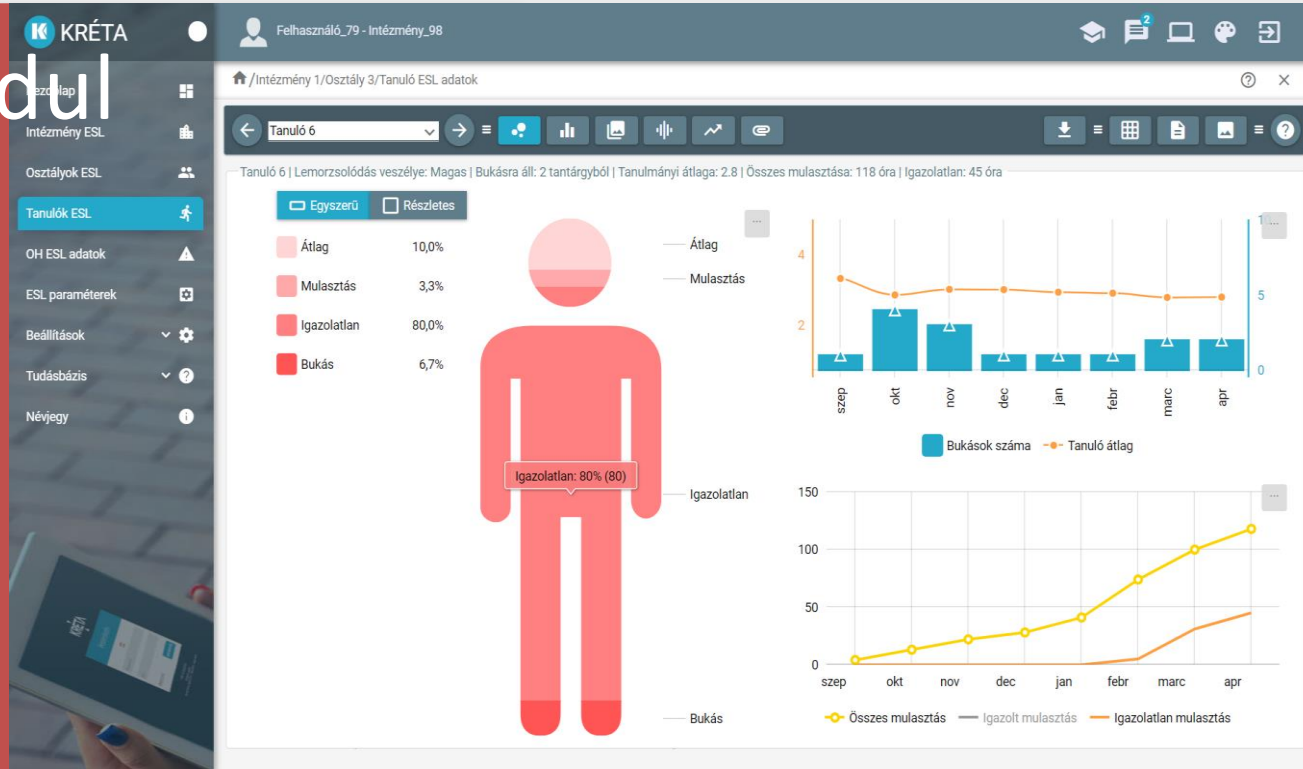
K KRÉTA

dul

Felhasználó_79 - Intézmény_98

2

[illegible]ezdőlap

Intézmény ESL

Osztályok ESL

Tanulók ESL

OH ESL adatok

ESL paraméterek

Beállítások

Tudásbázis

Névjegy

/Intézmény 1/Osztály 3/Tanuló ESL adatok

Tanuló 6

Tanuló 6 | Lemorzsolódás veszélye: Magas | Bukásra áll: 2 tantárgyból | Tanulmányi átlaga: 2.8 | Összes mulasztása: 118 óra | Igazolatlan: 45 óra

Egyszerű

Részletes

| | |
|---|---|
| Átlag | 10,0% |
| Mulasztás | 3,3% |
| Igazolatlan | 80,0% |
| Bukás | 6,7% |

Átlag

Mulasztás

Igazolatlan: 80% (80)

Igazolatlan

Bukás

4

2

1

5

0

szep okt nov dec jan febr marc apr

Bukások száma Tanuló átlag

150

100

50

0

szep okt nov dec jan febr marc apr

Összes mulasztás Igazolt mulasztás Igazolatlan mulasztás